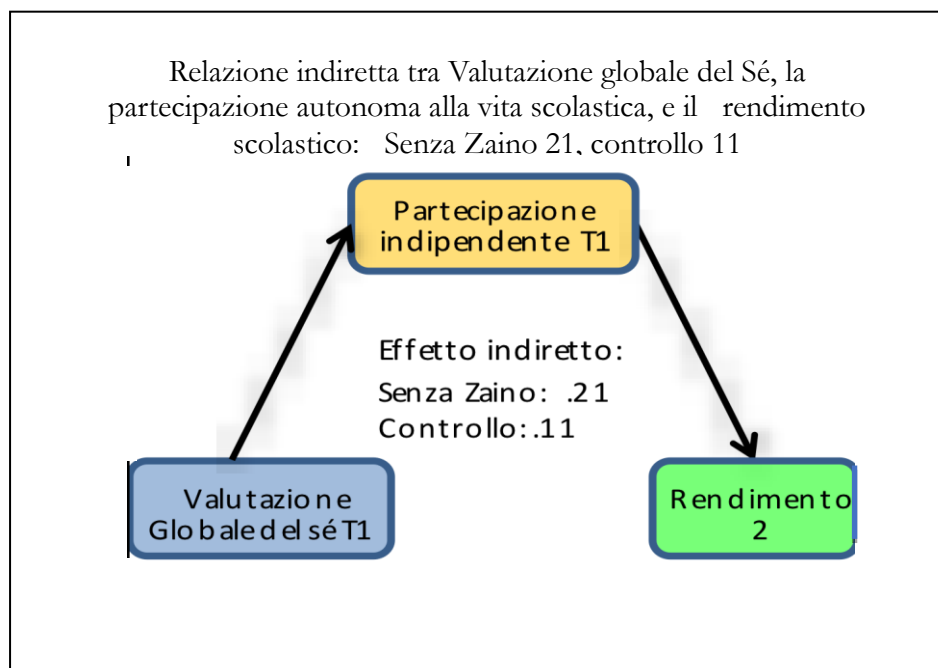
Relazione indiretta tra Valutazione globale del Sé, la partecipazione autonoma alla vita scolastica, e il rendimento scolastico: Senza Zaino 21, controllo 11

Partecipazione indipendente T1

Effetto indiretto:
Senza Zaino: .21
Controllo:.11

Valutazione Globale del sé T1

Rendimento 2